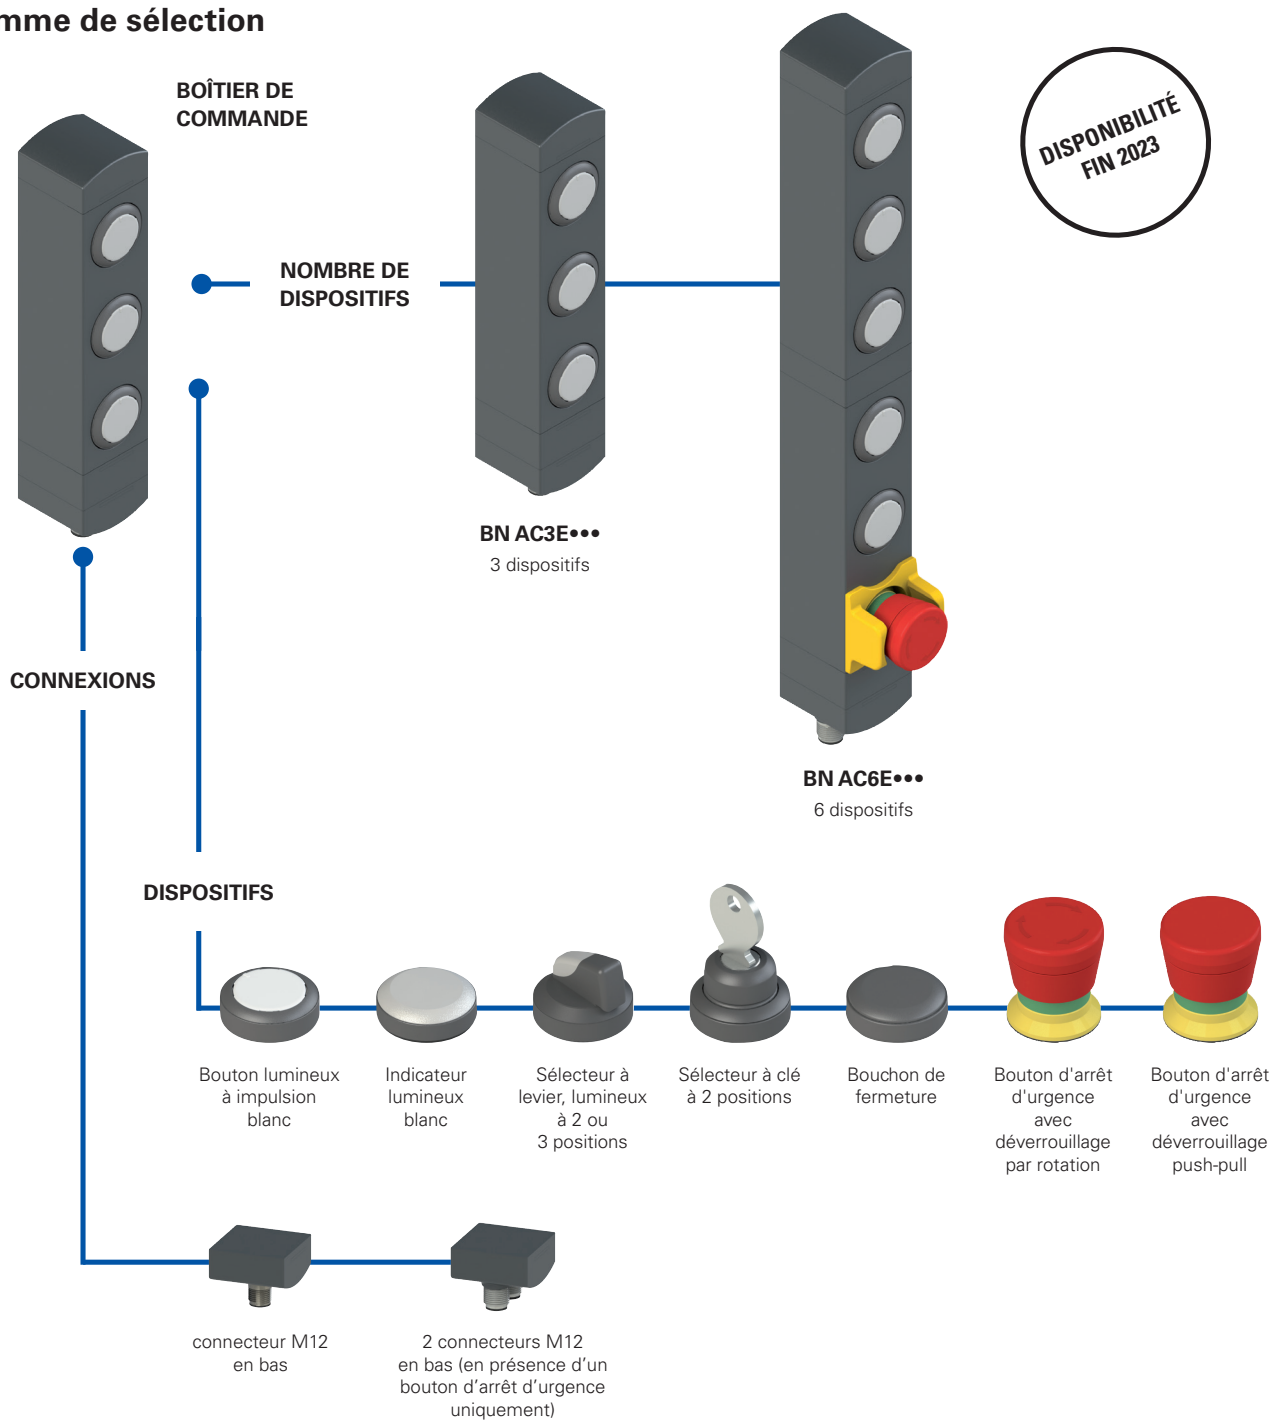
mme de sélection

BOÎTIER DE COMMANDE

NOMBRE DE DISPOSITIFS

DISPONIBILITÉ FIN 2023

BN AC3E•••
3 dispositifs

BN AC6E•••
6 dispositifs

CONNEXIONS

DISPOSITIFS

Bouton lumineux à impulsion blanc

Indicateur lumineux blanc

Sélecteur à levier, lumineux à 2 ou 3 positions

Sélecteur à clé à 2 positions

Bouchon de fermeture

Bouton d'arrêt d'urgence avec déverrouillage par rotation

Bouton d'arrêt d'urgence avec déverrouillage push-pull

connecteur M12 en bas

2 connecteurs M12 en bas (en présence d'un bouton d'arrêt d'urgence uniquement)